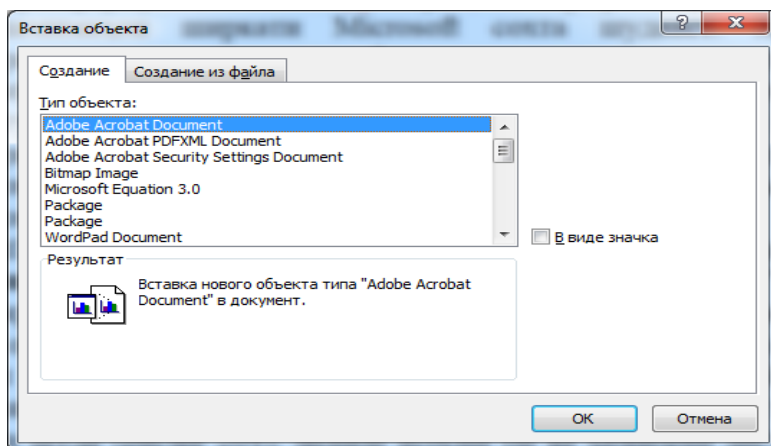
Вставка объекта

? X

Создание | Создание из файла

Тип объекта:

Adobe Acrobat Document
Adobe Acrobat PDFXML Document
Adobe Acrobat Security Settings Document
Bitmap Image
Microsoft Equation 3.0
Package
Package
WordPad Document

В виде значка

Результат

Вставка нового объекта типа "Adobe Acrobat Document" в документ.

OK | Отмена